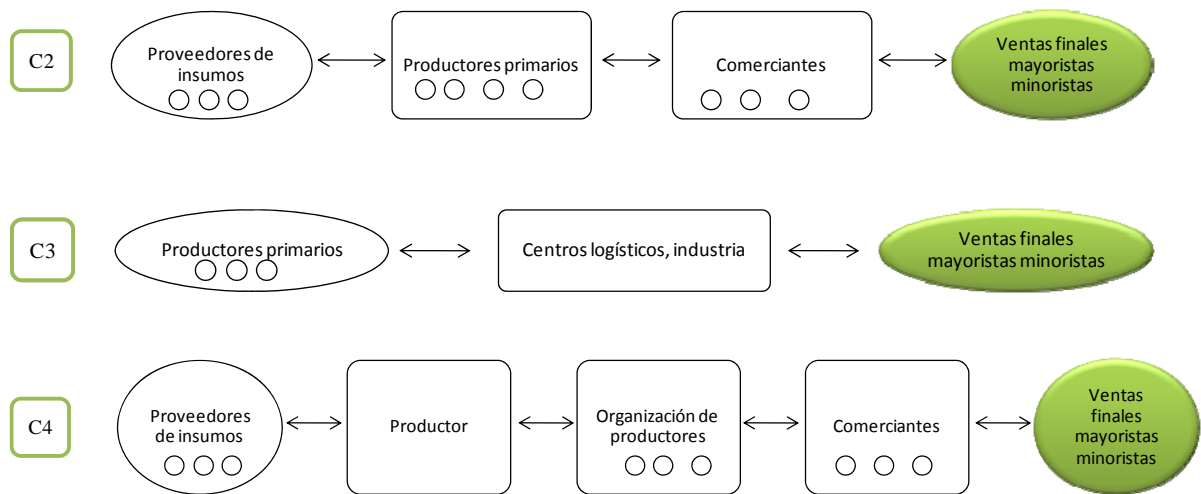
C2

Proveedores de insumos

Productores primarios

Comerciantes

Ventas finales mayoristas minoristas

C3

Productores primarios

Centros logísticos, industria

Ventas finales mayoristas minoristas

C4

Proveedores de insumos

Productor

Organización de productores

Comerciantes

Ventas finales mayoristas minoristas